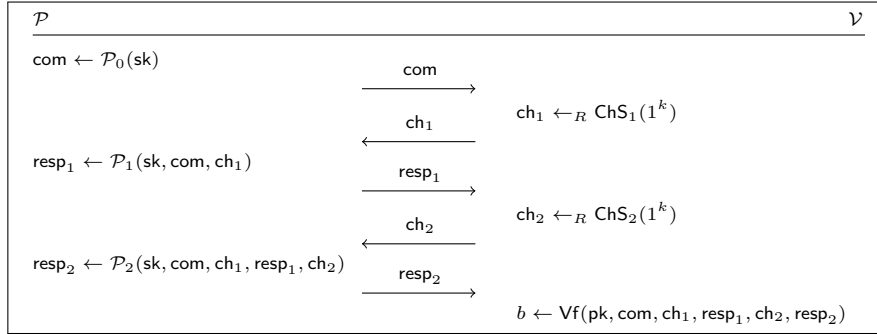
$\mathcal{P}$ $\mathcal{V}$

$\mathsf{com} \leftarrow \mathcal{P}_0(\mathsf{sk})$

$\xrightarrow{\mathsf{com}}$

$\xleftarrow{\mathsf{ch}_1}$ $\mathsf{ch}_1 \leftarrow_R \mathsf{ChS}_1(1^k)$

$\mathsf{resp}_1 \leftarrow \mathcal{P}_1(\mathsf{sk}, \mathsf{com}, \mathsf{ch}_1)$

$\xrightarrow{\mathsf{resp}_1}$

$\xleftarrow{\mathsf{ch}_2}$ $\mathsf{ch}_2 \leftarrow_R \mathsf{ChS}_2(1^k)$

$\mathsf{resp}_2 \leftarrow \mathcal{P}_2(\mathsf{sk}, \mathsf{com}, \mathsf{ch}_1, \mathsf{resp}_1, \mathsf{ch}_2)$

$\xrightarrow{\mathsf{resp}_2}$

$b \leftarrow \mathsf{Vf}(\mathsf{pk}, \mathsf{com}, \mathsf{ch}_1, \mathsf{resp}_1, \mathsf{ch}_2, \mathsf{resp}_2)$